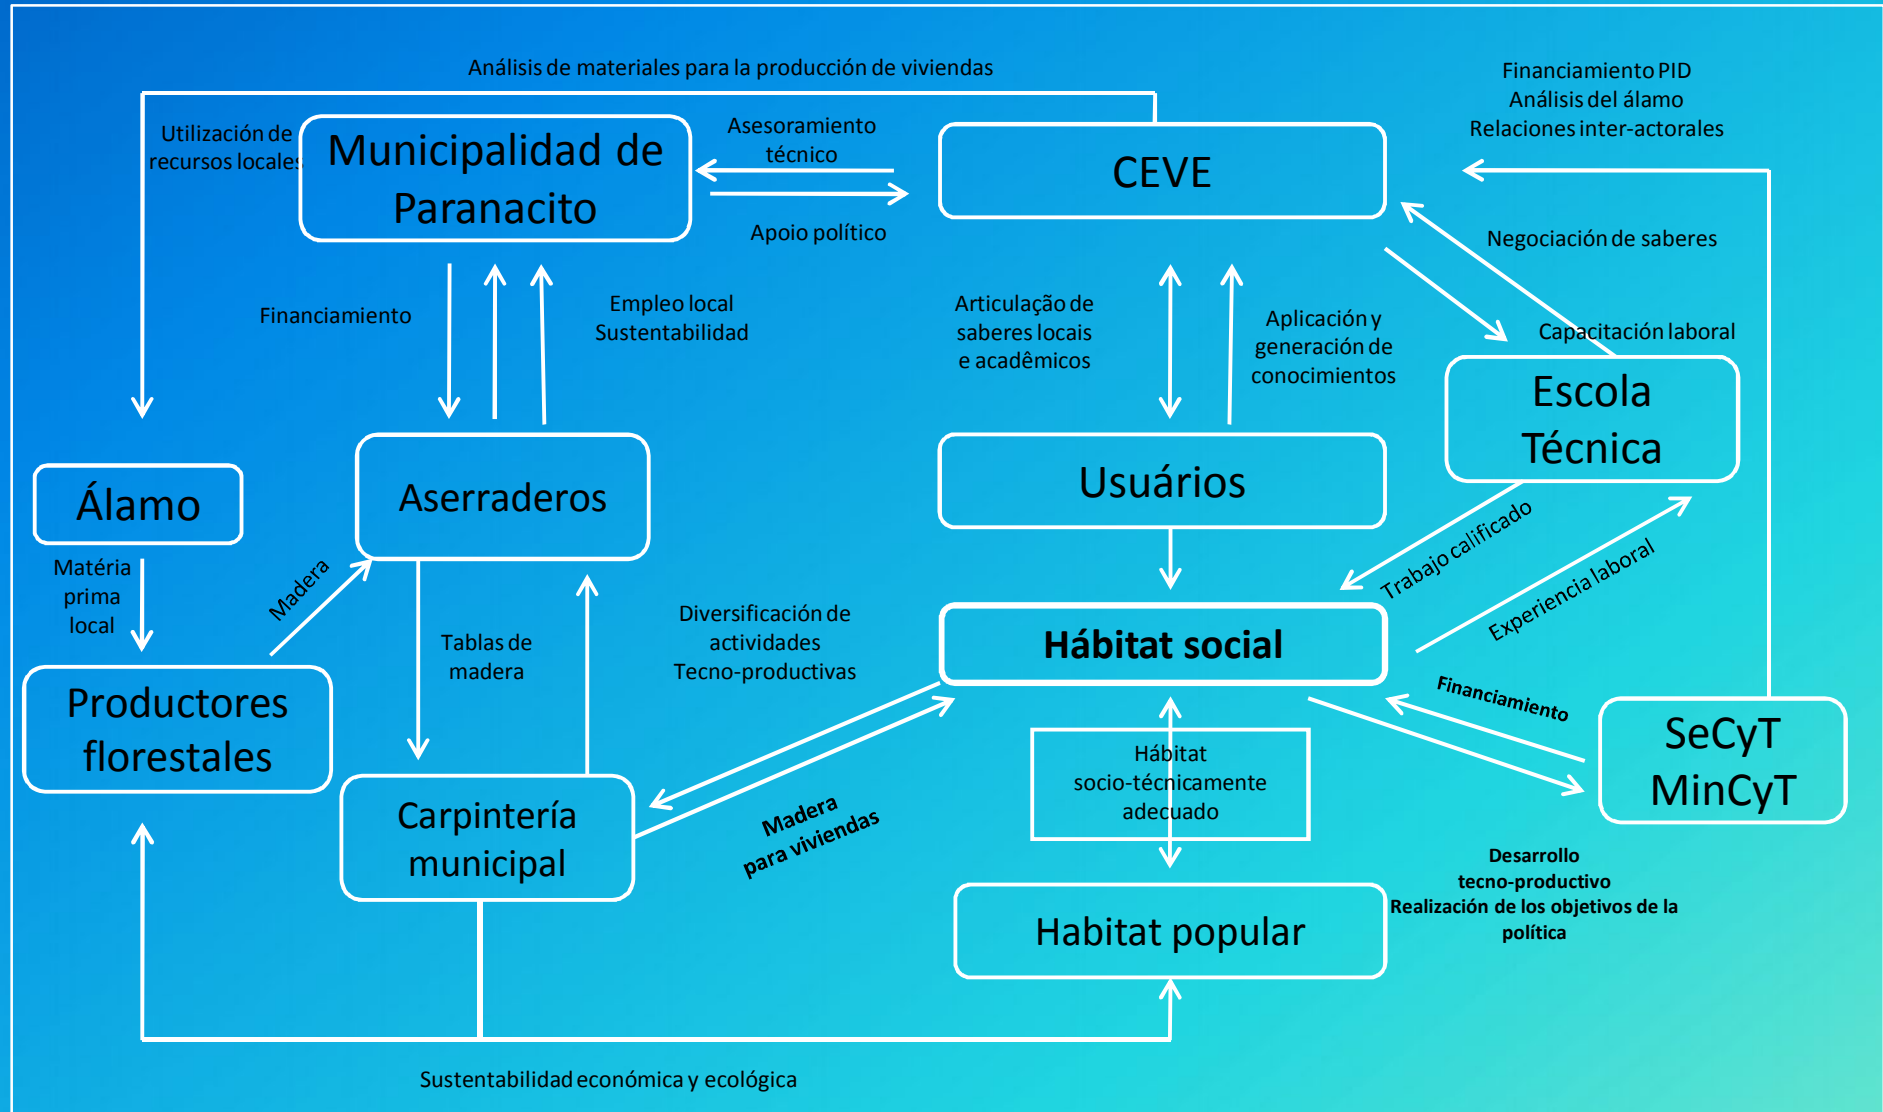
Análisis de materiales para la producción de viviendas

Financiamiento PID
Análisis del álamo
Relaciones inter-actorales

Utilización de recursos locales

Municipalidad de Paranacito

Asesoramiento técnico

Apoio político

CEVE

Negociación de saberes

Financiamiento

Empleo local
Sustentabilidad

Articulação de saberes locais e acadêmicos

Aplicación y generación de conocimientos

Capacitación laboral

Escola Técnica

Álamo

Aserraderos

Usuários

Matéria prima local

Madera

Tablas de madera

Diversificación de actividades
Tecno-productivas

Trabajo calificado

Experiencia laboral

Hábitat social

Productores florestales

Financiamiento

SeCyT
MinCyT

Carpintería municipal

Madera para viviendas

Hábitat socio-técnicamente adecuado

Desarrollo tecno-productivo
Realización de los objetivos de la política

Habitat popular

Sustentabilidad económica y ecológica